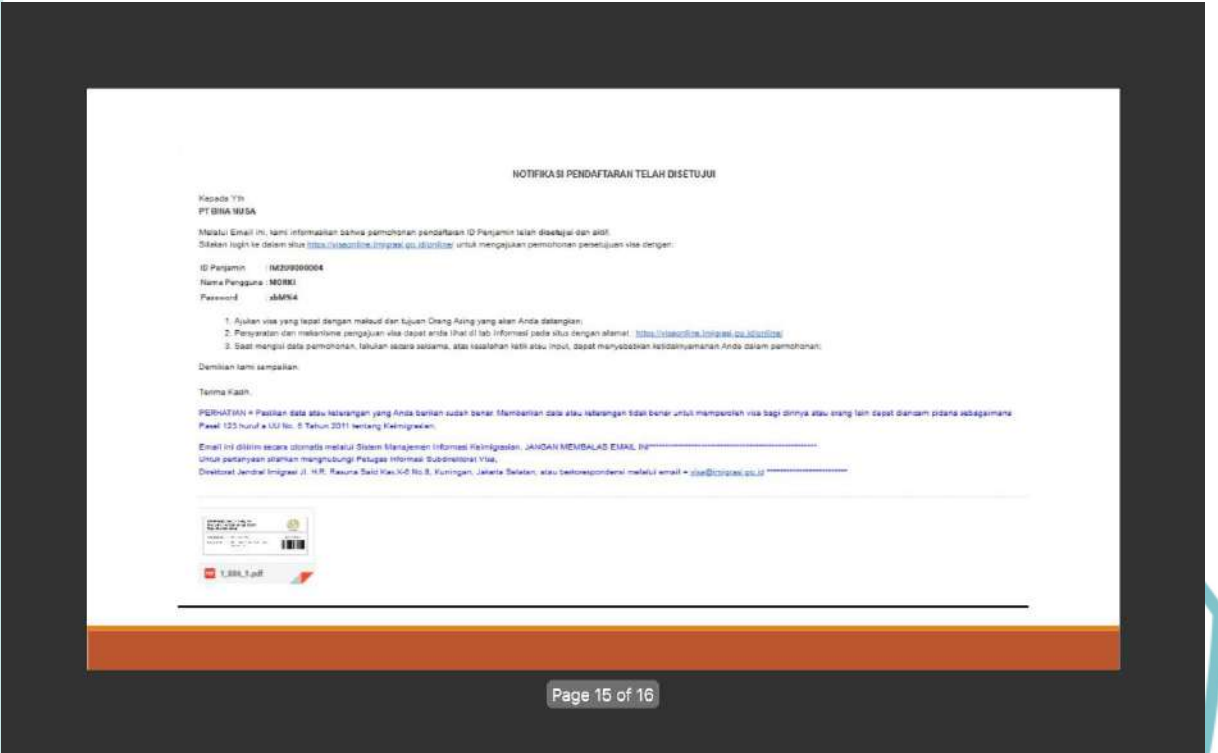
NOTIFIKASI PENDAFTARAN TELAH DISETUJUI

Kepada Yth
PT BINA NUSA

Melalui Email ini, kami informasikan bahwa permohonan pendaftaran ID Penjamin telah disetujui dan aktif.
Silakan login ke dalam situs https://visaonline.imigrasi.go.id/online/ untuk mengajukan permohonan persetujuan visa dengan:

ID Penjamin : IM2009000004
Nama Pengguna : MORKI
Password : sbMX4

1. Ajukan visa yang tepat dengan maksud dan tujuan Orang Asing yang akan Anda datangkan;
2. Persyaratan dan mekanisme pengajuan visa dapat anda lihat di tab Informasi pada situs dengan alamat : https://visaonline.imigrasi.go.id/online/
3. Saat mengisi data permohonan, lakukan secara seksama, atas kesalahan ketik atau input, dapat menyebabkan ketidaknyamanan Anda dalam permohonan;

Demikian kami sampaikan.

Terima Kasih.

PERHATIAN = Pastikan data atau keterangan yang Anda berikan sudah benar. Memberikan data atau keterangan tidak benar untuk memperoleh visa bagi dirinya atau orang lain dapat diancam pidana sebagaimana Pasal 123 huruf a UU No. 6 Tahun 2011 tentang Keimigrasian.

Email ini dikirim secara otomatis melalui Sistem Manajemen Informasi Keimigrasian. JANGAN MEMBALAS EMAIL INI***********************************
Untuk pertanyaan silahkan menghubungi Petugas Informasi Subdirektorat Visa,
Direktorat Jendral Imigrasi Jl. H.R. Rasuna Said Kav.X-6 No.8, Kuningan, Jakarta Selatan; atau berkorespondensi melalui email = visa@imigrasi.go.id ******************

1_886_1.pdf

Page 15 of 16